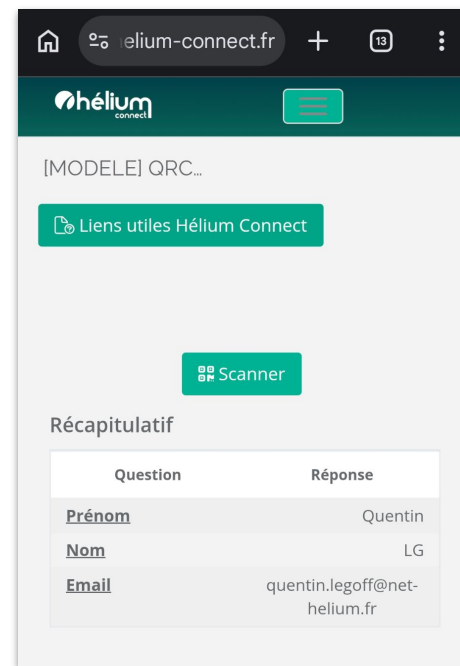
elium-connect.fr

13

hélium connect

[MODELE] QRC...

Liens utiles Hélium Connect

Scanner

Récapitulatif

| Question | Réponse |
|---|---|
| Prénom | Quentin |
| Nom | LG |
| Email | quentin.legoff@net-helium.fr |